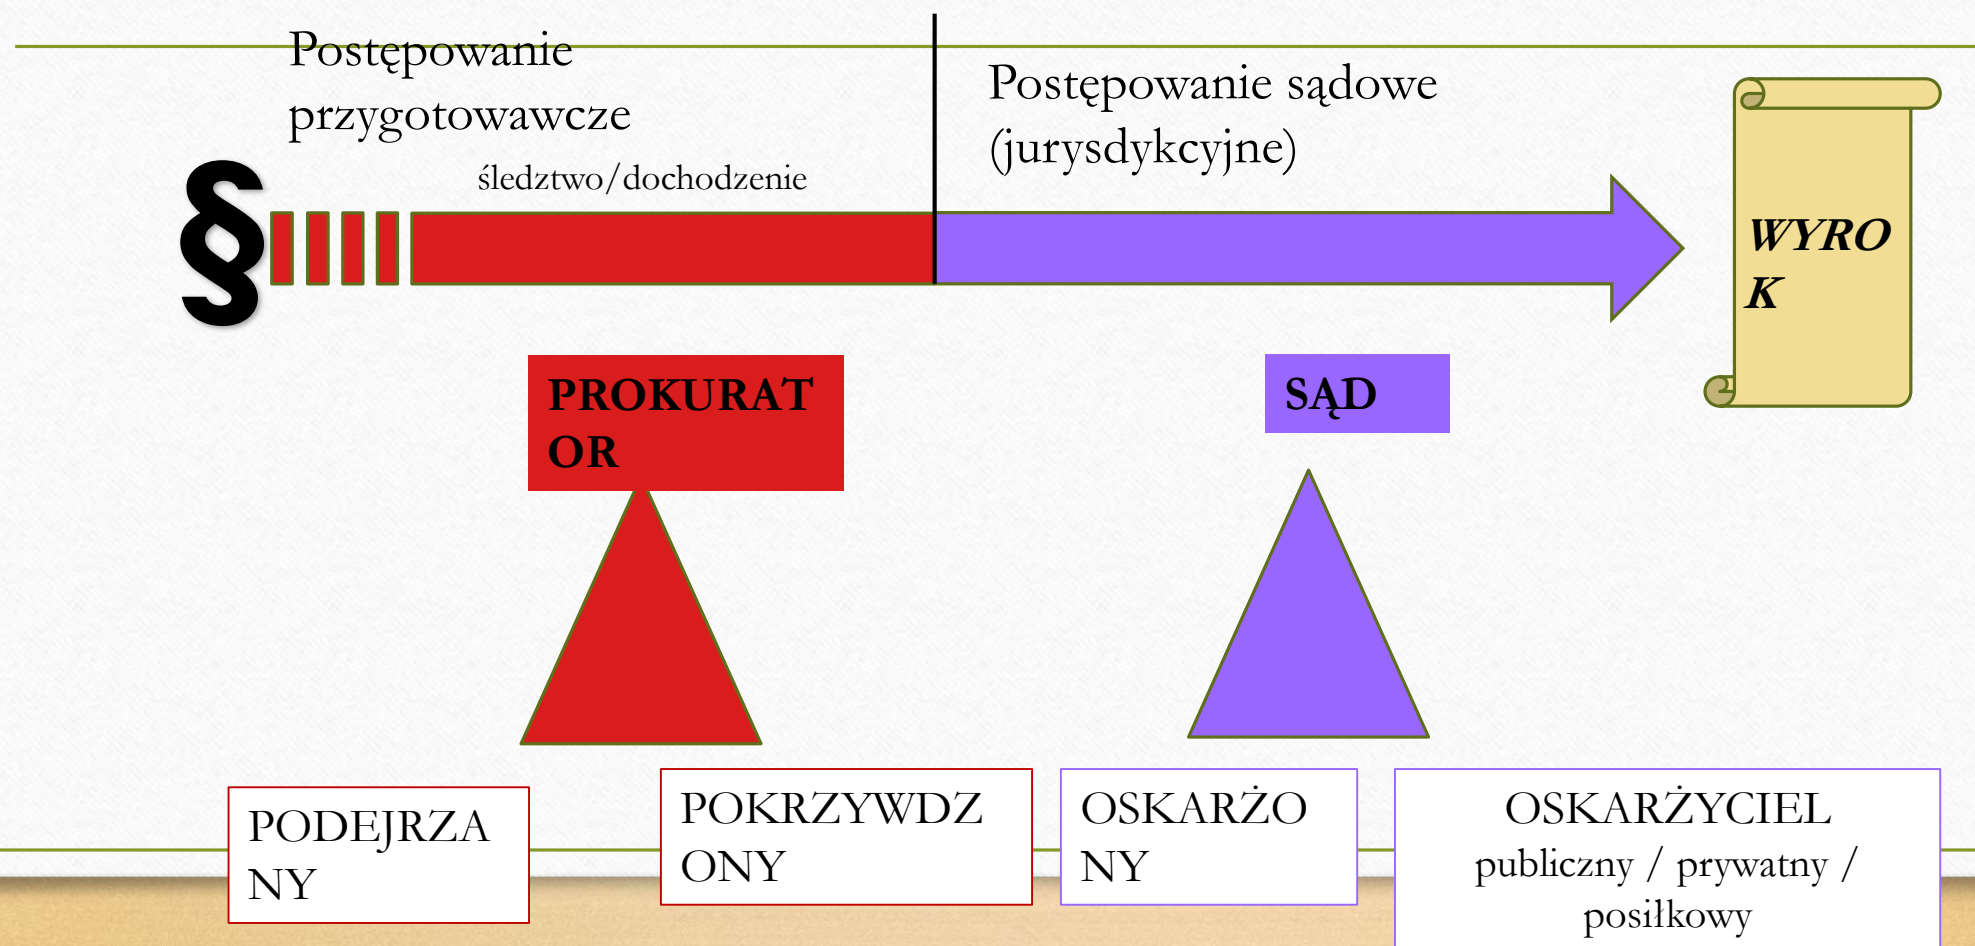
Postępowanie przygotowawcze

śledztwo/dochodzenie

Postępowanie sądowe (jurysdykcyjne)

§

WYRO
K

PROKURAT
OR

SĄD

PODEJRZA
NY

POKRZYWDZ
ONY

OSKARŻO
NY

OSKARŻYCIEL
publiczny / prywatny / posiłkowy